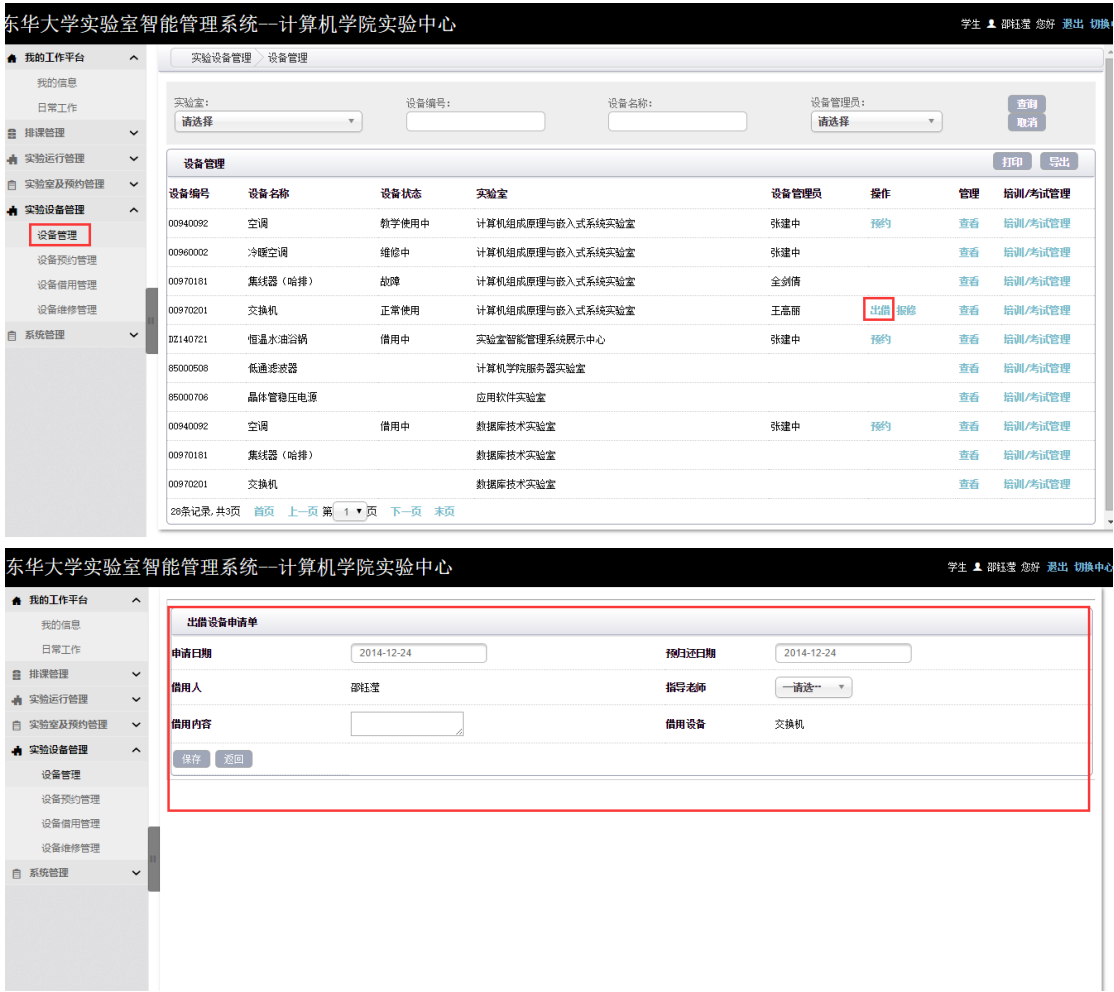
东华大学实验室智能管理系统--计算机学院实验中心

学生 邵钰莹 您好 退出 切换中

我的工作平台
我的信息
日常工作
排课管理
实验运行管理
实验室及预约管理
实验设备管理
设备管理
设备预约管理
设备借用管理
设备维修管理
系统管理

实验设备管理 > 设备管理

实验室: 请选择
设备编号:
设备名称:
设备管理员: 请选择
查询
取消

设备管理
打印 导出

| 设备编号 | 设备名称 | 设备状态 | 实验室 | 设备管理员 | 操作 | 管理 | 培训/考试管理 |
|---|---|---|---|---|---|---|---|
| 00940092 | 空调 | 教学使用中 | 计算机组成原理与嵌入式系统实验室 | 张建中 | 预约 | 查看 | 培训/考试管理 |
| 00960002 | 冷暖空调 | 维修中 | 计算机组成原理与嵌入式系统实验室 | 张建中 | | 查看 | 培训/考试管理 |
| 00970181 | 集线器（哈排） | 故障 | 计算机组成原理与嵌入式系统实验室 | 全剑倩 | | 查看 | 培训/考试管理 |
| 00970201 | 交换机 | 正常使用 | 计算机组成原理与嵌入式系统实验室 | 王高丽 | 出借 报修 | 查看 | 培训/考试管理 |
| DZ140721 | 恒温水油浴锅 | 借用中 | 实验室智能管理系统展示中心 | 张建中 | 预约 | 查看 | 培训/考试管理 |
| 85000508 | 低通滤波器 | | 计算机学院服务器实验室 | | | 查看 | 培训/考试管理 |
| 85000706 | 晶体管稳压电源 | | 应用软件实验室 | | | 查看 | 培训/考试管理 |
| 00940092 | 空调 | 借用中 | 数据库技术实验室 | 张建中 | 预约 | 查看 | 培训/考试管理 |
| 00970181 | 集线器（哈排） | | 数据库技术实验室 | | | 查看 | 培训/考试管理 |
| 00970201 | 交换机 | | 数据库技术实验室 | | | 查看 | 培训/考试管理 |

28条记录, 共3页 首页 上一页 第 1 页 下一页 末页

东华大学实验室智能管理系统--计算机学院实验中心

学生 邵钰莹 您好 退出 切换中心

我的工作平台
我的信息
日常工作
排课管理
实验运行管理
实验室及预约管理
实验设备管理
设备管理
设备预约管理
设备借用管理
设备维修管理
系统管理

出借设备申请单

| 申请日期 | 2014-12-24 | 预归还日期 | 2014-12-24 |
|---|---|---|---|
| 借用人 | 邵钰莹 | 指导老师 | --请选-- |
| 借用内容 | | 借用设备 | 交换机 |

保存 返回